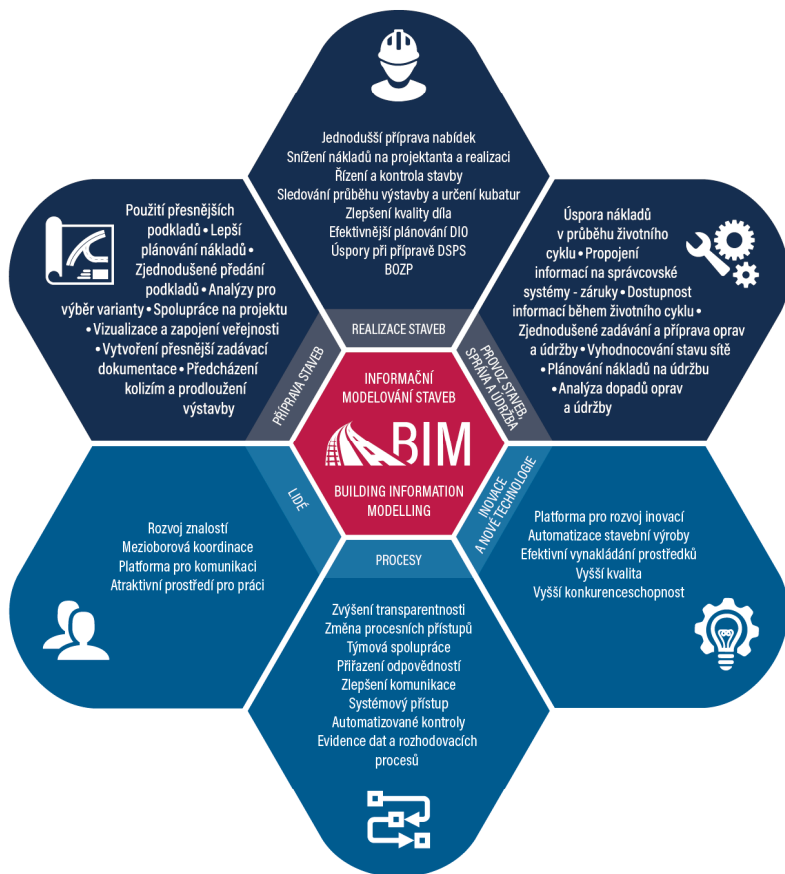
Jednodušší příprava nabídek
Snížení nákladů na projektanta a realizaci
Řízení a kontrola stavby
Sledování průběhu výstavby a určení kubatur
Zlepšení kvality díla
Efektivnější plánování DIO
Úspory při přípravě DSPS
BOZP

Použití přesnějších podkladů • Lepší plánování nákladů • Zjednodušené předání podkladů • Analýzy pro výběr varianty • Spolupráce na projektu • Vizualizace a zapojení veřejnosti • Vytvoření přesnější zadávací dokumentace • Předcházení kolizím a prodloužení výstavby

Úspora nákladů v průběhu životního cyklu • Propojení informací na správcovské systémy - záruky • Dostupnost informací během životního cyklu • Zjednodušené zadávání a příprava oprav a údržby • Vyhodnocování stavu sítě • Plánování nákladů na údržbu • Analýza dopadů oprav a údržby

REALIZACE STAVEB
PŘÍPRAVA STAVEB
PROVOZ STAVEB, SPRÁVA A ÚDRŽBA

INFORMAČNÍ MODELOVÁNÍ STAVEB
BIM
BUILDING INFORMATION MODELLING

LIDÉ
INOVACE A NOVÉ TECHNOLOGIE
PROCESY

Rozvoj znalostí
Mezioborová koordinace
Platforma pro komunikaci
Atraktivní prostředí pro práci

Platforma pro rozvoj inovací
Automatizace stavební výroby
Efektivní vynakládání prostředků
Vyšší kvalita
Vyšší konkurenceschopnost

Zvýšení transparentnosti
Změna procesních přístupů
Týmová spolupráce
Přiřazení odpovědností
Zlepšení komunikace
Systémový přístup
Automatizované kontroly
Evidence dat a rozhodovacích procesů